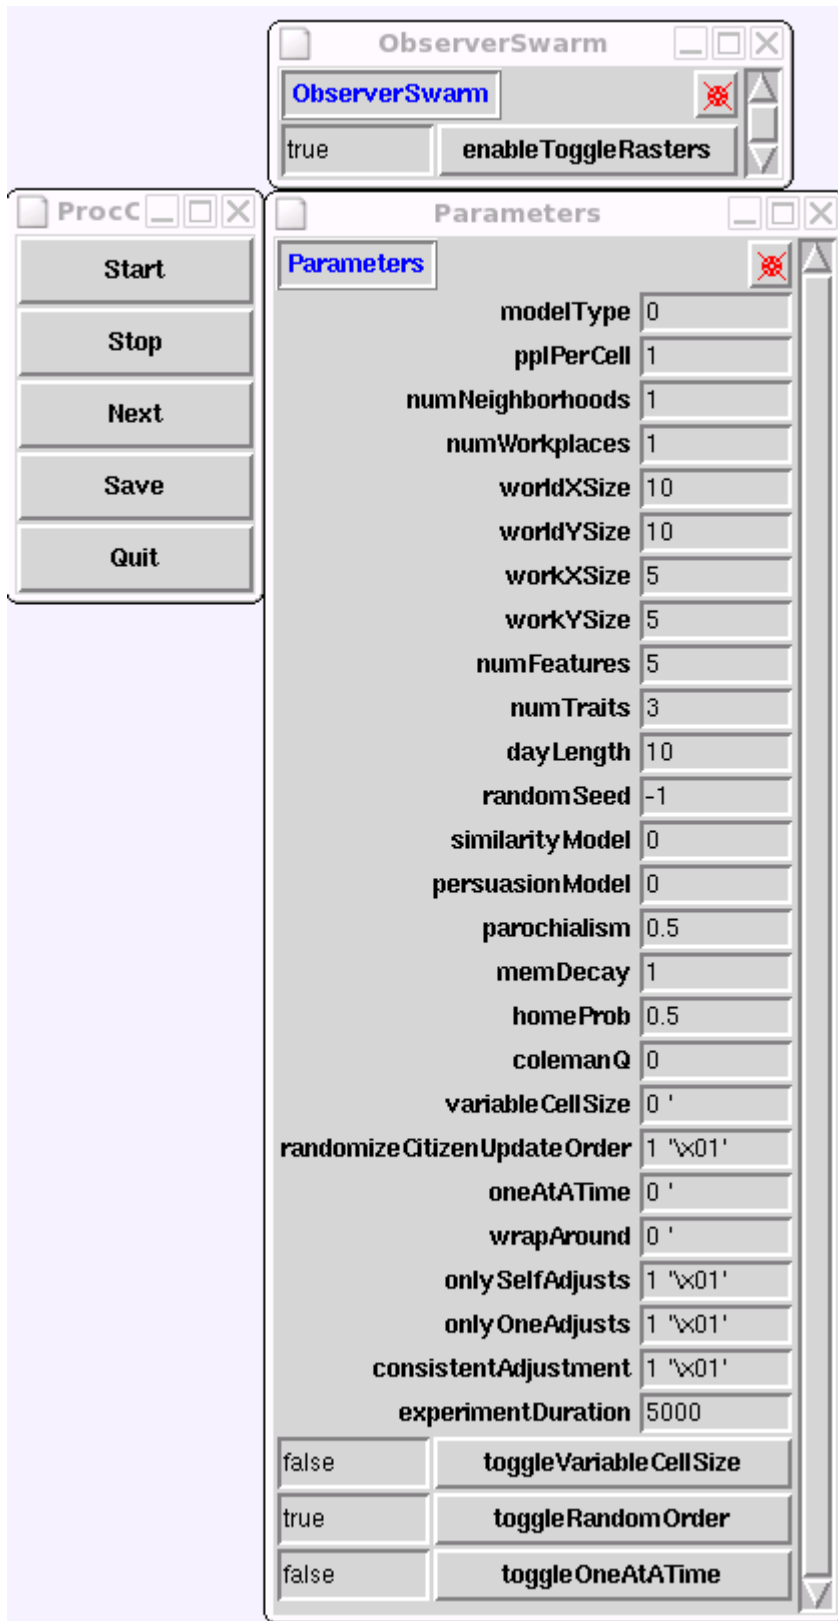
ObserverSwarm

ObserverSwarm

true | enableToggleRasters

ProcC

Start

Stop

Next

Save

Quit

Parameters

Parameters

| | |
|---|---|
| modelType | 0 |
| pplPerCell | 1 |
| numNeighborhoods | 1 |
| numWorkplaces | 1 |
| worldXSize | 10 |
| worldYSize | 10 |
| workXSize | 5 |
| workYSize | 5 |
| numFeatures | 5 |
| numTraits | 3 |
| dayLength | 10 |
| randomSeed | -1 |
| similarityModel | 0 |
| persuasionModel | 0 |
| parochialism | 0.5 |
| memDecay | 1 |
| homeProb | 0.5 |
| colemanQ | 0 |
| variableCellSize | 0 ' |
| randomizeCitizenUpdateOrder | 1 '\x01' |
| oneAtATime | 0 ' |
| wrapAround | 0 ' |
| onlySelfAdjusts | 1 '\x01' |
| onlyOneAdjusts | 1 '\x01' |
| consistentAdjustment | 1 '\x01' |
| experimentDuration | 5000 |

false | toggleVariableCellSize

true | toggleRandomOrder

false | toggleOneAtATime